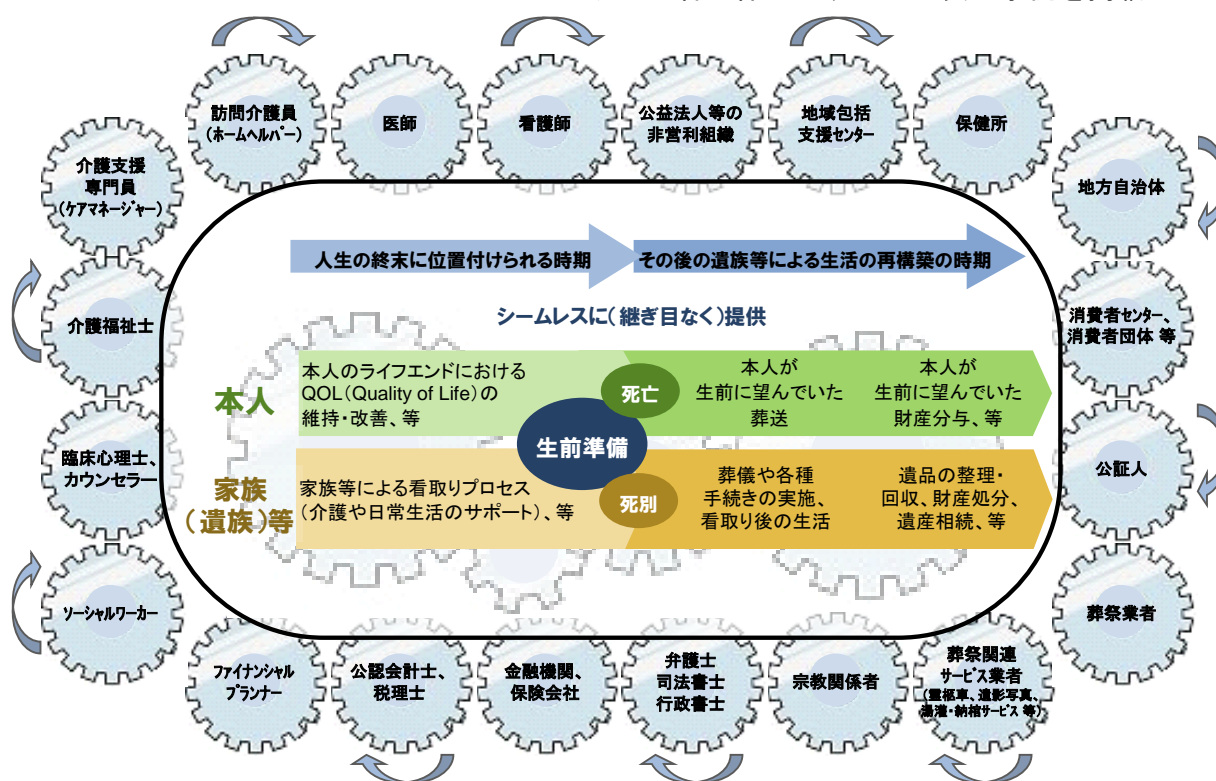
訪問介護員
（ホームヘルパー）

医師

看護師

公益法人等の
非営利組織

地域包括
支援センター

保健所

介護支援
専門員
（ケアマネージャー）

地方自治体

人生の終末に位置付けられる時期

その後の遺族等による生活の再構築の時期

介護福祉士

シームレスに（継ぎ目なく）提供

消費者センター、
消費者団体 等

本人

本人のライフエンドにおける
QOL（Quality of Life）の
維持・改善、等

死亡

本人が
生前に望んでいた
葬送

本人が
生前に望んでいた
財産分与、等

生前準備

臨床心理士、
カウンセラー

公証人

家族
（遺族）等

家族等による看取りプロセス
（介護や日常生活のサポート）、等

死別

葬儀や各種
手続きの実施、
看取り後の生活

遺品の整理・
回収、財産処分、
遺産相続、等

ソーシャルワーカー

葬祭業者

ファイナンシャル
プランナー

公認会計士、
税理士

金融機関、
保険会社

弁護士
司法書士
行政書士

宗教関係者

葬祭関連
サービス業者
（霊柩車、遺影写真、
湯灌・納棺サービス 等）